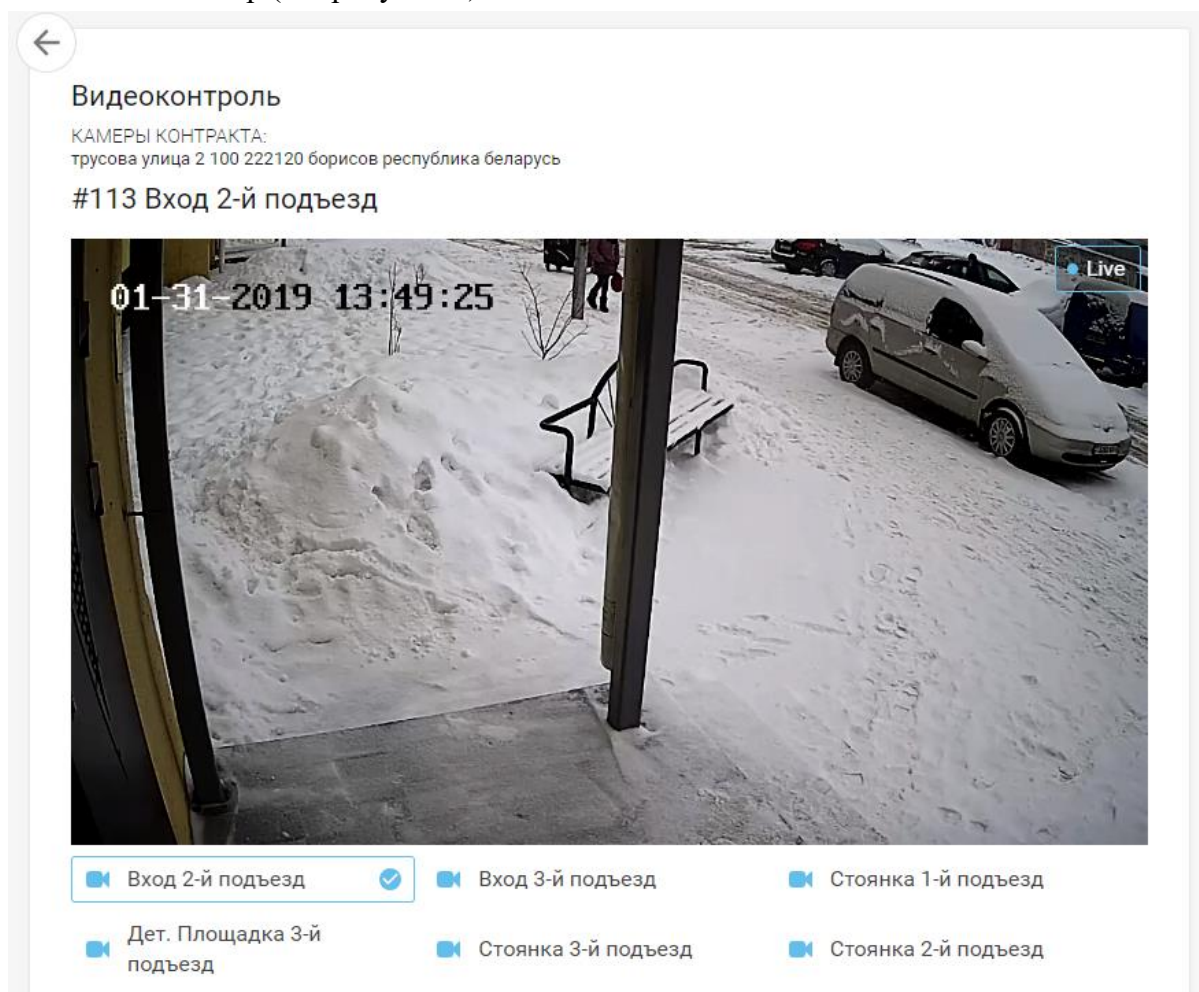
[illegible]

Видеоконтроль

КАМЕРЫ КОНТРАКТА:
трусова улица 2 100 222120 борисов республика беларусь

#113 Вход 2-й подъезд

01-31-2019 13:49:25

Live

Вход 2-й подъезд

Вход 3-й подъезд

Стоянка 1-й подъезд

Дет. Площадка 3-й подъезд

Стоянка 3-й подъезд

Стоянка 2-й подъезд